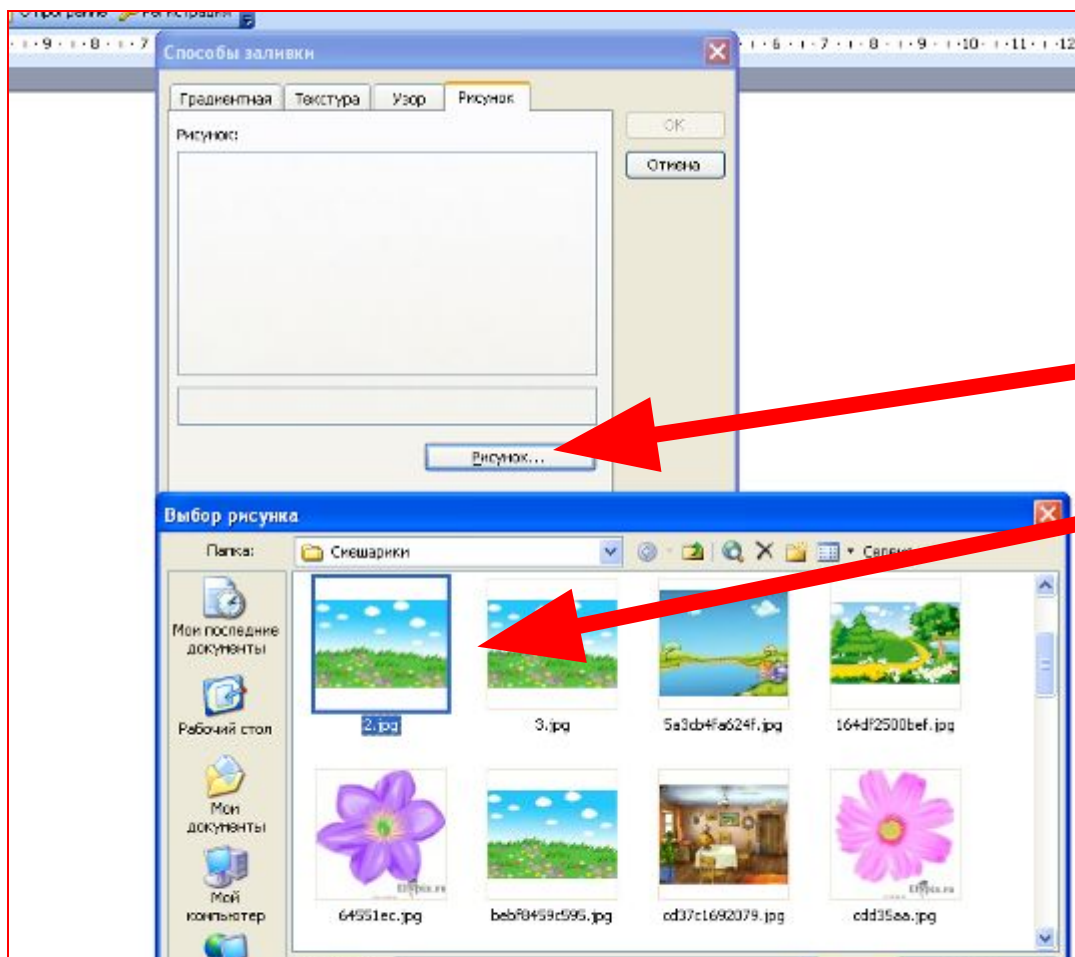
О программе Регистрация

· 9 · · 8 · · 7 · · 6 · · 7 · · 8 · · 9 · · 10 · · 11 · · 12

Способы заливки

Градиентная | Текстура | Узор | Рисунок

Рисунок:

OK

Отмена

Рисунок...

Выбор рисунка

Папка: Смешарики

Сервис

Мои последние документы

Рабочий стол

Мои документы

Мой компьютер

2.jpg

3.jpg

5a3cb4fa624f.jpg

164df2500bef.jpg

64551ec.jpg

bebf8459c595.jpg

cd37c1692079.jpg

cdd35aa.jpg